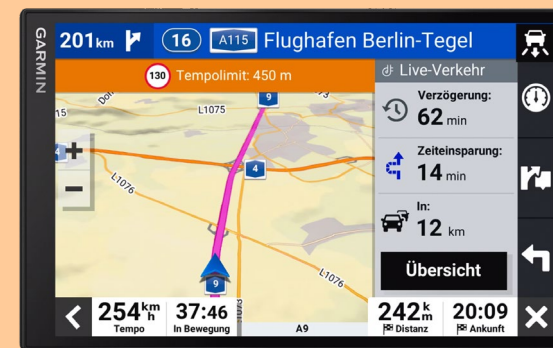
GARMIN

201 km

16

A115

Flughafen Berlin-Tegel

130

Tempolimit: 450 m

Live-Verkehr

Verzögerung:
62 min

Zeiteinsparung:
14 min

In:
12 km

Übersicht

15

Dö

L1075

9

4

L1076

L1076

9

+

−

254 $\frac{km}{h}$
Tempo

37:46
In Bewegung

A9

242 $\frac{k}{m}$
Distanz

20:09
Ankunft